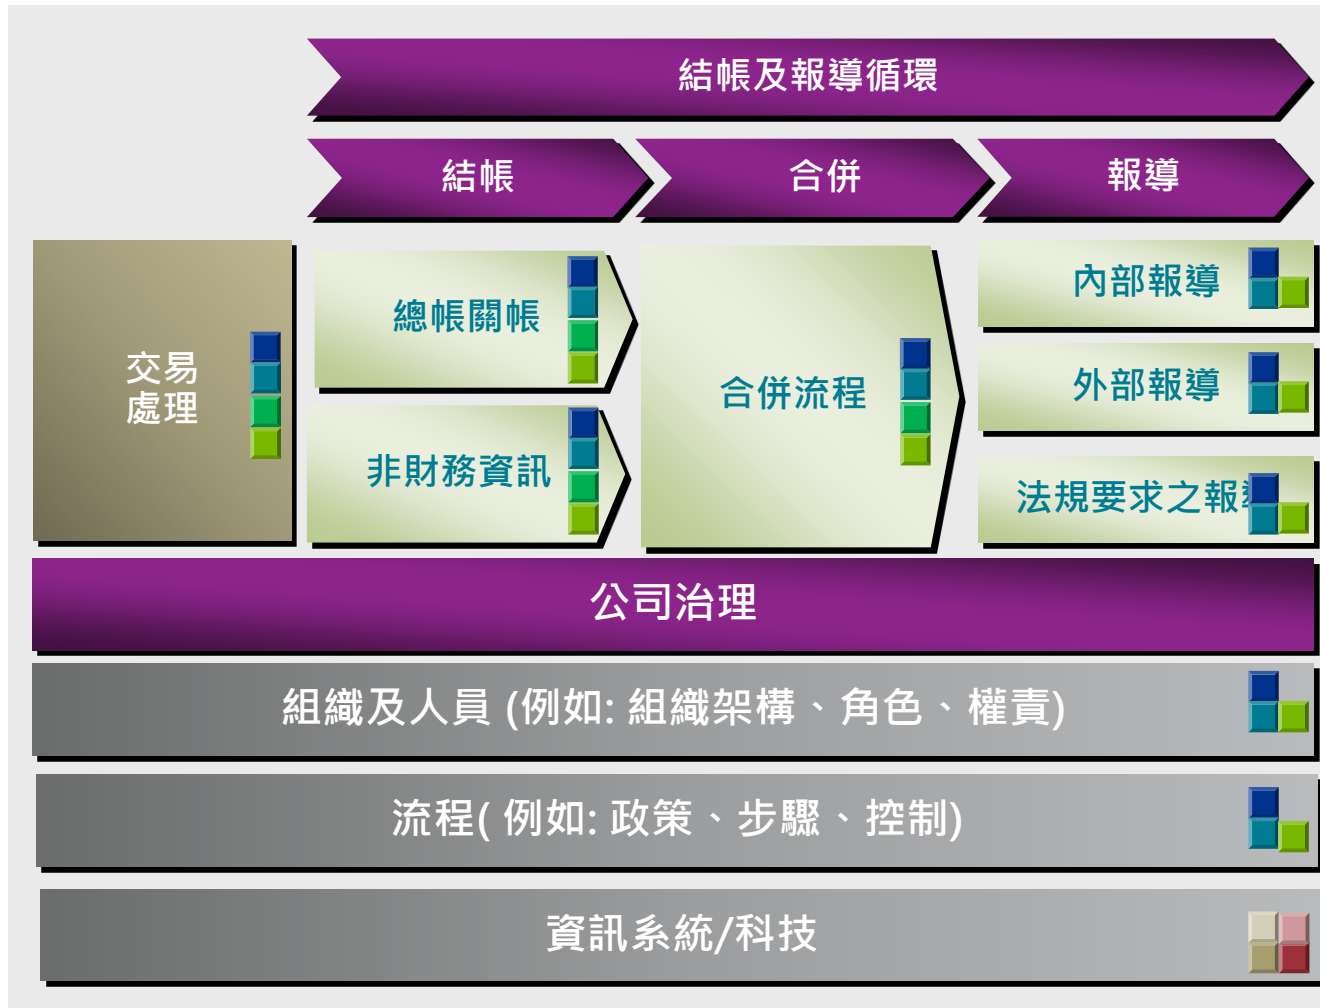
結帳及報導循環

結帳

合併

報導

交易處理

總帳關帳

非財務資訊

合併流程

內部報導

外部報導

法規要求之報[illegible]

公司治理

組織及人員 (例如: 組織架構、角色、權責)

流程( 例如: 政策、步驟、控制)

資訊系統/科技